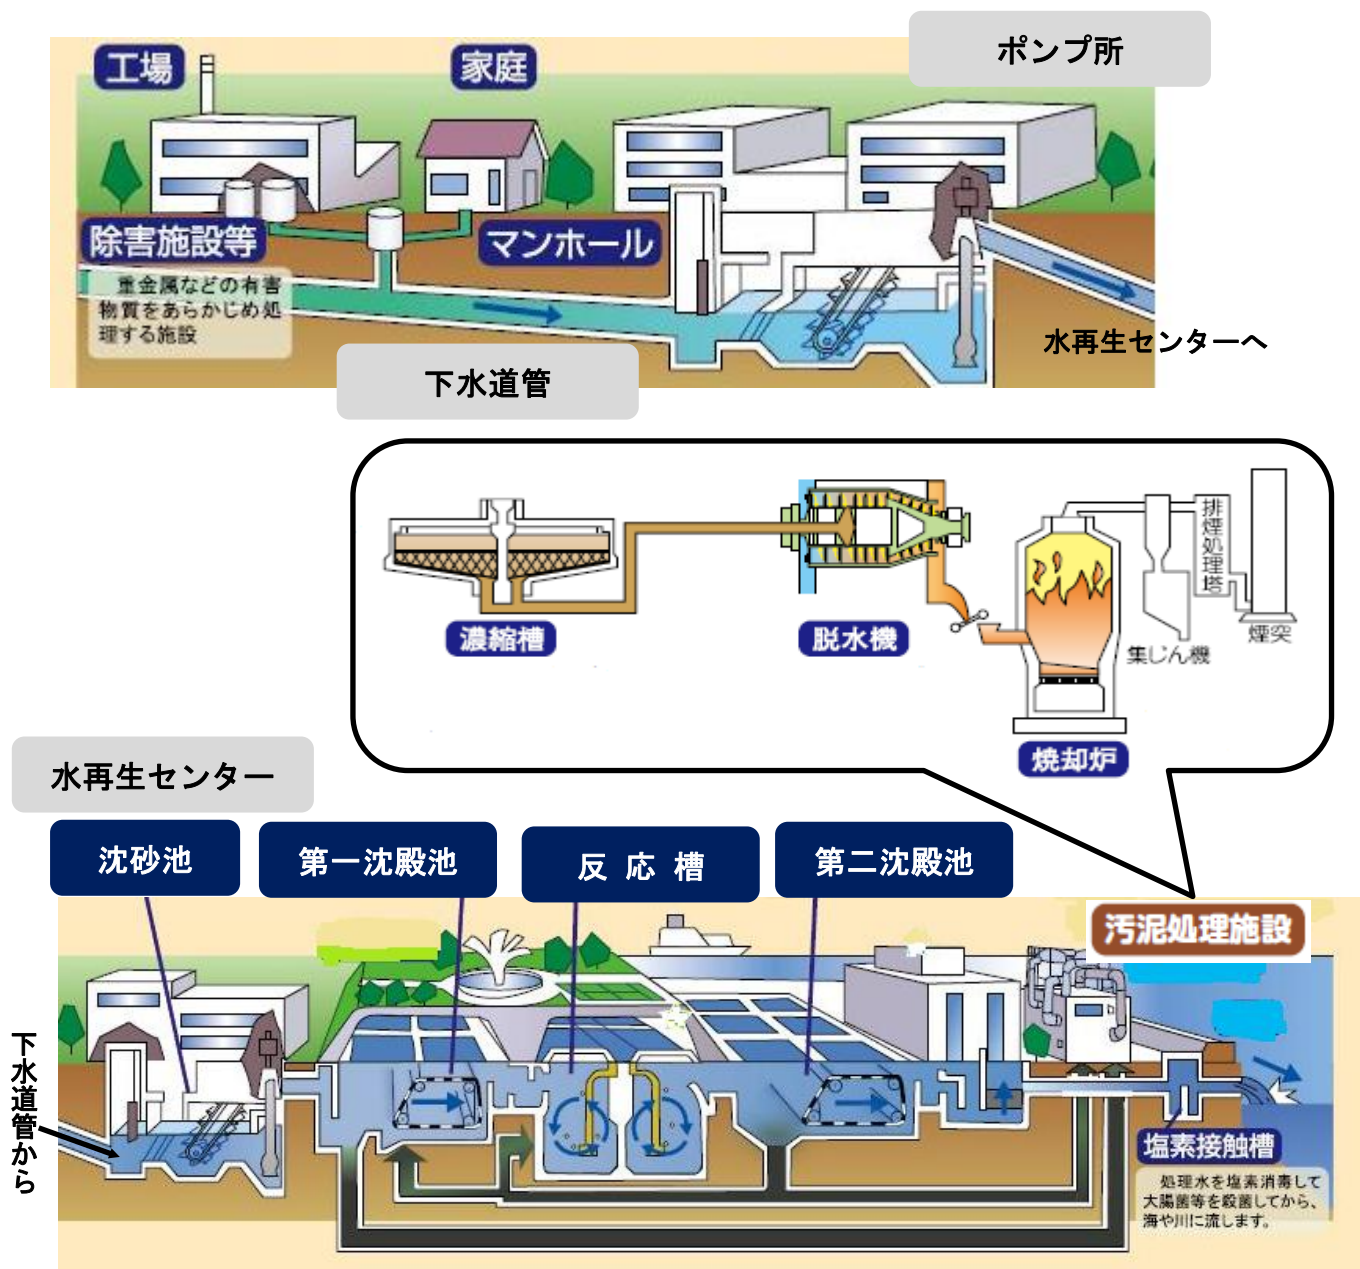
工場

家庭

ポンプ所

除害施設等

重金属などの有害物質をあらかじめ処理する施設

マンホール

下水道管

水再生センターへ

濃縮槽

脱水機

排煙処理塔

集じん機

煙突

焼却炉

水再生センター

沈砂池

第一沈殿池

反 応 槽

第二沈殿池

汚泥処理施設

下水道管から

塩素接触槽

処理水を塩素消毒して大腸菌等を殺菌してから、海や川に流します。